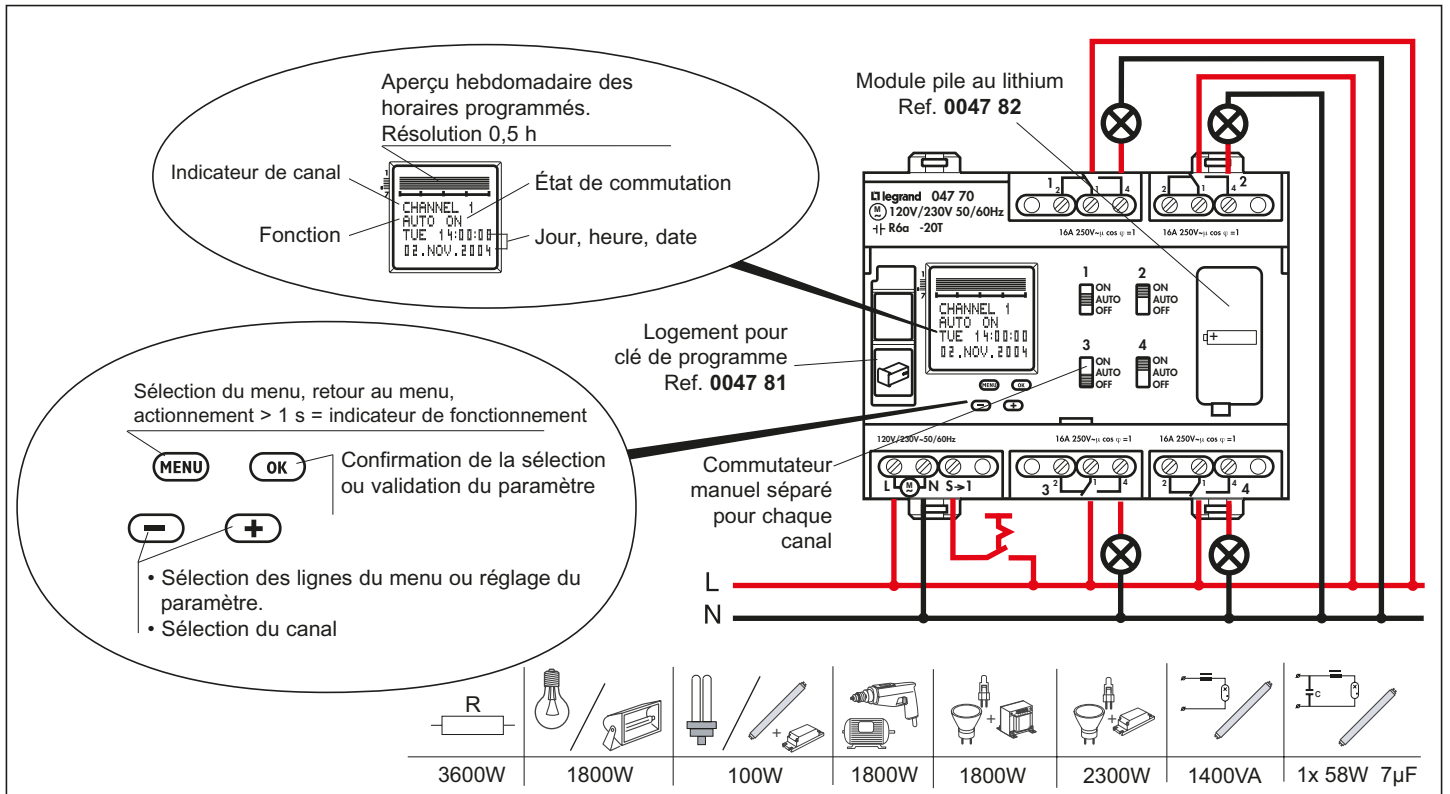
Aperçu hebdomadaire des horaires programmés. Résolution 0,5 h

Indicateur de canal

État de commutation

CHANNEL 1
AUTO ON
TUE 14:00:00
02.NOV.2004

Fonction

Jour, heure, date

Module pile au lithium
Ref. **0047 82**

legrand 047 70
120V/230V 50/60Hz
R6a -20T

16A 250V~ cos φ =1

16A 250V~ cos φ =1

1 2
ON AUTO OFF
ON AUTO OFF
3 4
ON AUTO OFF
ON AUTO OFF

CHANNEL 1
AUTO ON
TUE 14:00:00
02.NOV.2004

MENU OK

Logement pour clé de programme
Ref. **0047 81**

Sélection du menu, retour au menu, actionnement > 1 s = indicateur de fonctionnement

MENU OK

Confirmation de la sélection ou validation du paramètre

• Sélection des lignes du menu ou réglage du paramètre.
• Sélection du canal

120V/230V~50/60Hz
16A 250V~ cos φ =1
16A 250V~ cos φ =1

L N S→1
3
4

Commutateur manuel séparé pour chaque canal

L
N

R

C

| 3600W | 1800W | 100W | 1800W | 1800W | 2300W | 1400VA | 1x 58W 7µF |
|---|---|---|---|---|---|---|---|